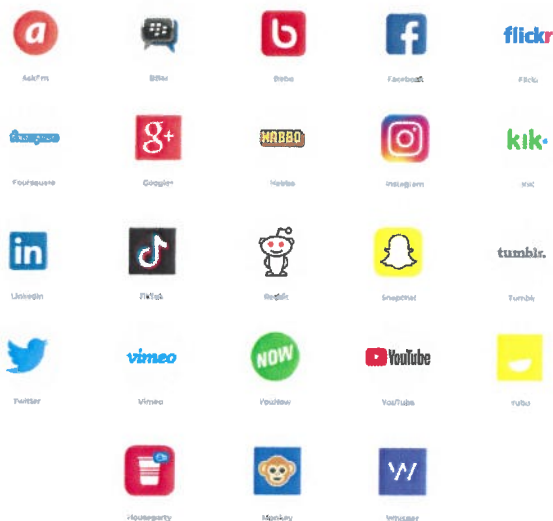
a
AskFm

BBM

Bebo

f
Facebook

flickr
Flickr

foursquare
Foursquare

g+
Google+

HABBO
Habbo

Instagram

kik·
Kik

in
LinkedIn

TikTok

Reddit

Snapchat

tumblr.
Tumblr

Twitter

vimeo
Vimeo

NOW
YouNow

YouTube
YouTube

Yubo

Houseparty

Monkey

W
Whisper